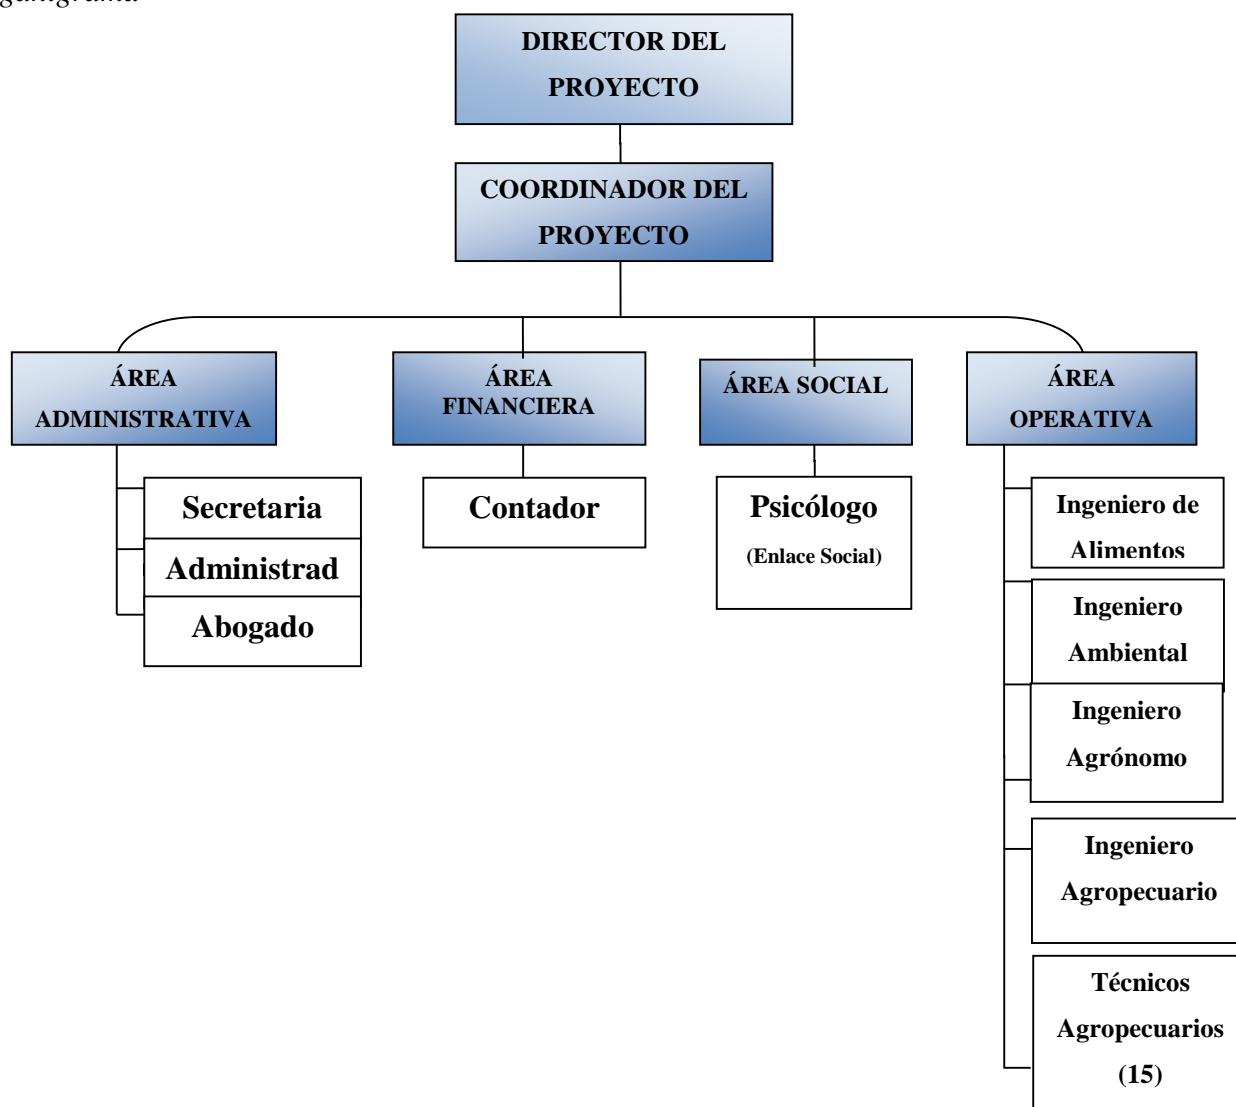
ganigrama

DIRECTOR DEL PROYECTO

COORDINADOR DEL PROYECTO

ÁREA ADMINISTRATIVA

Secretaria

Administrad

Abogado

ÁREA FINANCIERA

Contador

ÁREA SOCIAL

Psicólogo

(Enlace Social)

ÁREA OPERATIVA

Ingeniero de Alimentos

Ingeniero Ambiental

Ingeniero Agrónomo

Ingeniero Agropecuario

Técnicos Agropecuarios (15)